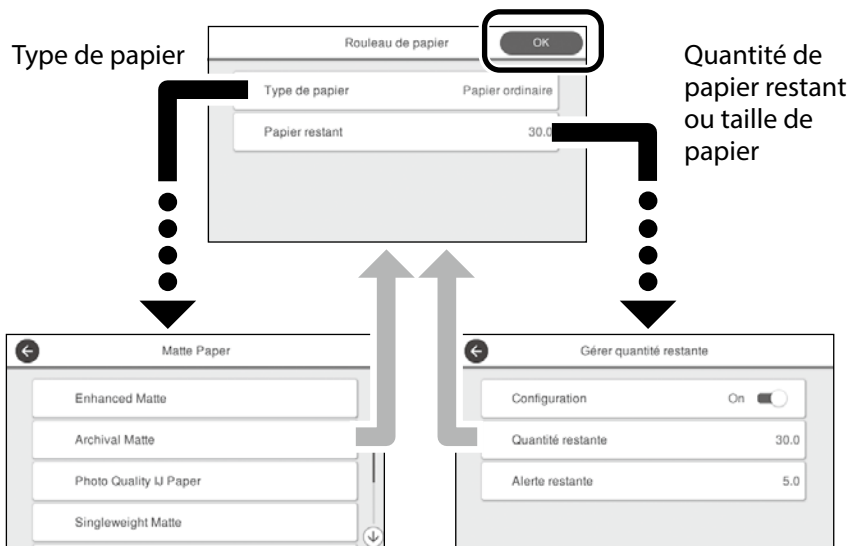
Type de papier

Rouleau de papier
OK

Quantité de papier restant ou taille de papier

Type de papier Papier ordinaire
Papier restant 30.0

Matte Paper
Enhanced Matte
Archival Matte
Photo Quality IJ Paper
Singleweight Matte

Gérer quantité restante
Configuration On
Quantité restante 30.0
Alerte restante 5.0